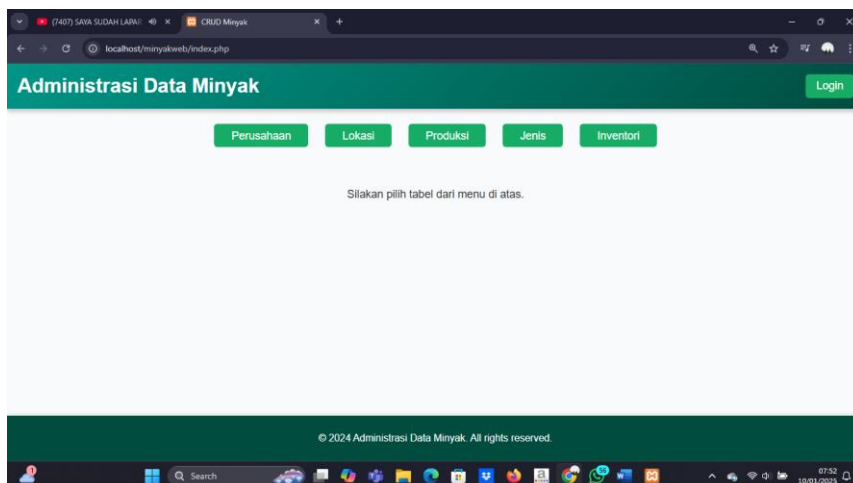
(7407) SAYA SUDAH LAPAR
CRUD Minyak
localhost/minyakweb/index.php

Administrasi Data Minyak
Login

Perusahaan
Lokasi
Produksi
Jenis
Inventori

Silakan pilih tabel dari menu di atas.

© 2024 Administrasi Data Minyak. All rights reserved.

Search
07:52
10/01/2025